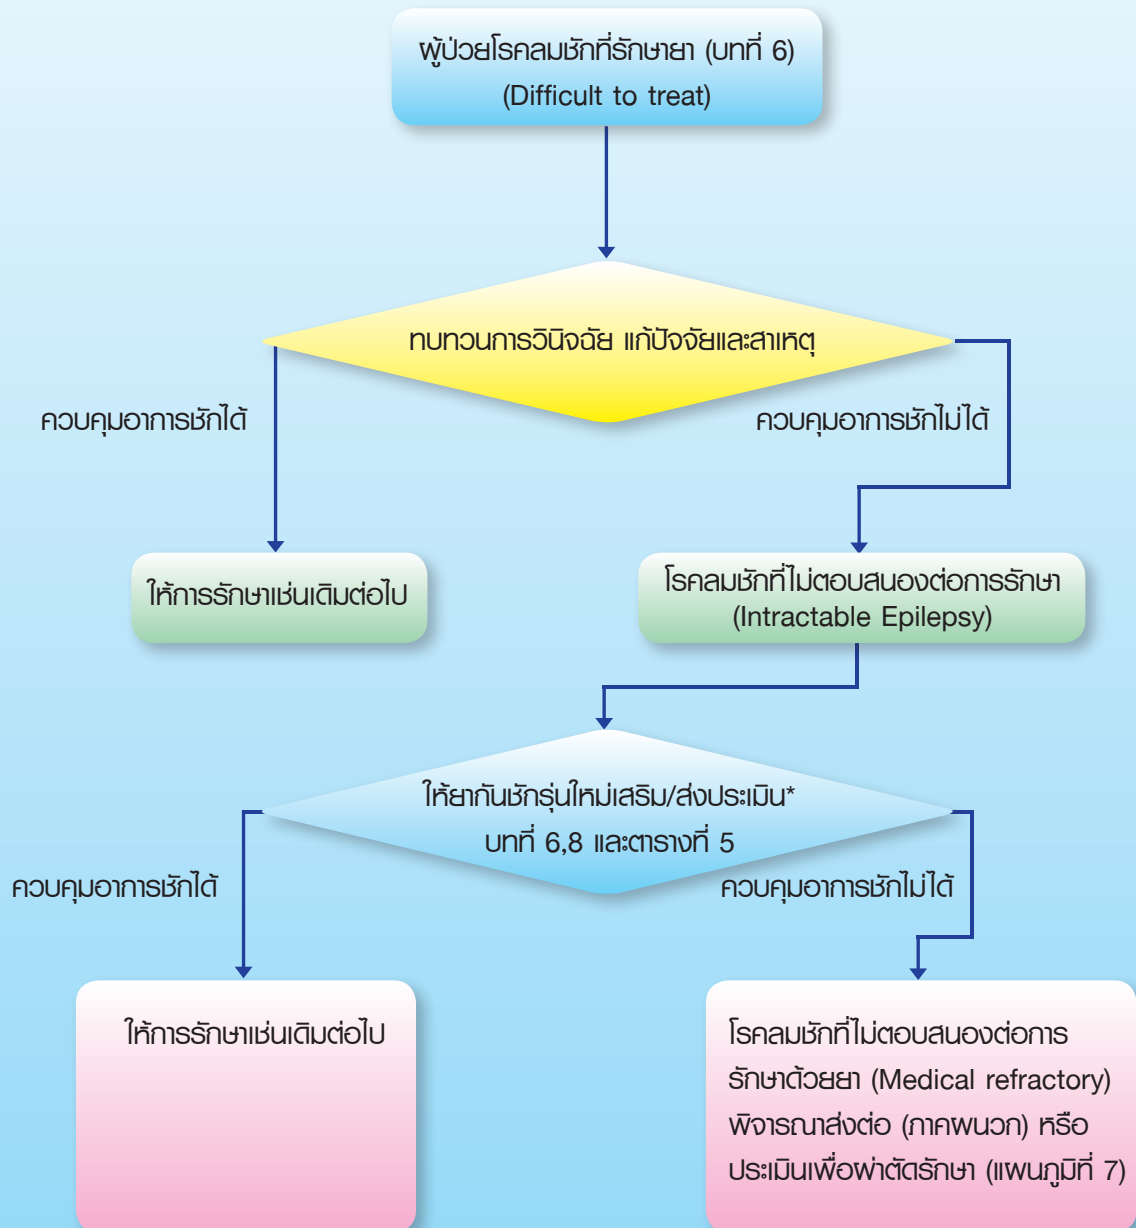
ผู้ป่วยโรคลมชักที่รักษายา (บทที่ 6)
(Difficult to treat)

ทบทวนการวินิจฉัย แก้ปัจจัยและสาเหตุ

ควบคุมอาการชักได้

ควบคุมอาการชักไม่ได้

ให้การรักษาเช่นเดิมต่อไป

โรคลมชักที่ไม่ตอบสนองต่อการรักษา
(Intractable Epilepsy)

ให้ยากันชักรุ่นใหม่เสริม/ส่งประเมิน*
บทที่ 6,8 และตารางที่ 5

ควบคุมอาการชักได้

ควบคุมอาการชักไม่ได้

ให้การรักษาเช่นเดิมต่อไป

โรคลมชักที่ไม่ตอบสนองต่อการรักษาด้วยยา (Medical refractory) พิจารณาส่งต่อ (ภาคผนวก) หรือประเมินเพื่อผ่าตัดรักษา (แผนภูมิที่ 7)